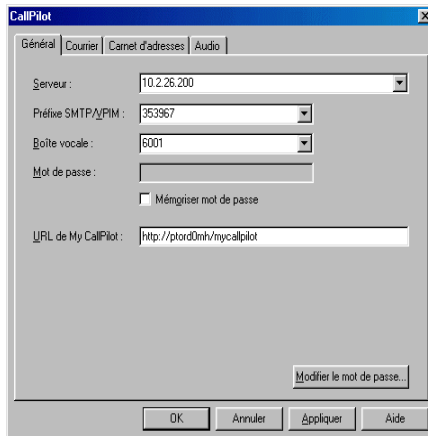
CallPilot

Général | Courrier | Carnet d'adresses | Audio

Serveur : 10.2.26.200

Préfixe SMTP/VPIM : 353967

Boîte vocale : 6001

Mot de passe :

Mémoriser mot de passe

URL de My CallPilot : http://ptord0mh/mycallpilot

Modifier le mot de passe...

OK | Annuler | Appliquer | Aide